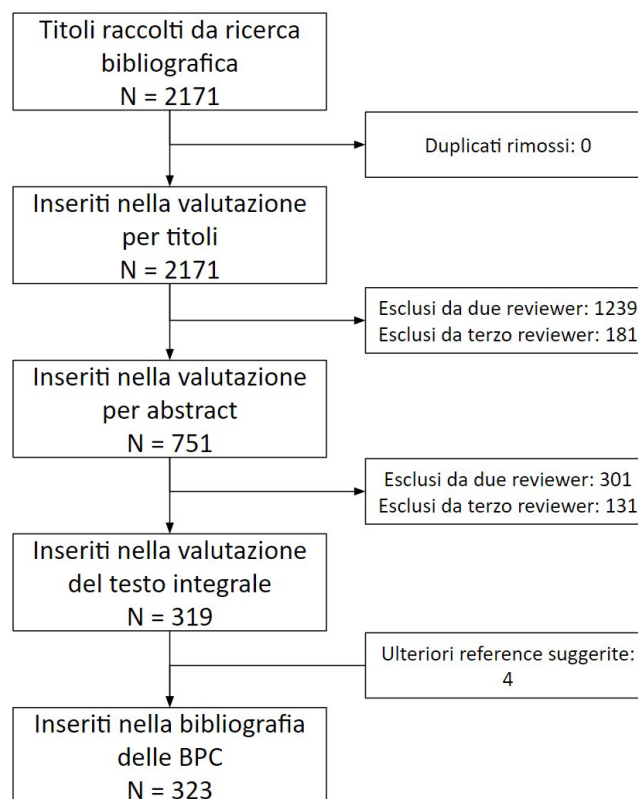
Titoli raccolti da ricerca bibliografica
N = 2171

Duplicati rimossi: 0

Inseriti nella valutazione per titoli
N = 2171

Esclusi da due reviewer: 1239
Esclusi da terzo reviewer: 181

Inseriti nella valutazione per abstract
N = 751

Esclusi da due reviewer: 301
Esclusi da terzo reviewer: 131

Inseriti nella valutazione del testo integrale
N = 319

Ulteriori reference suggerite: 4

Inseriti nella bibliografia delle BPC
N = 323